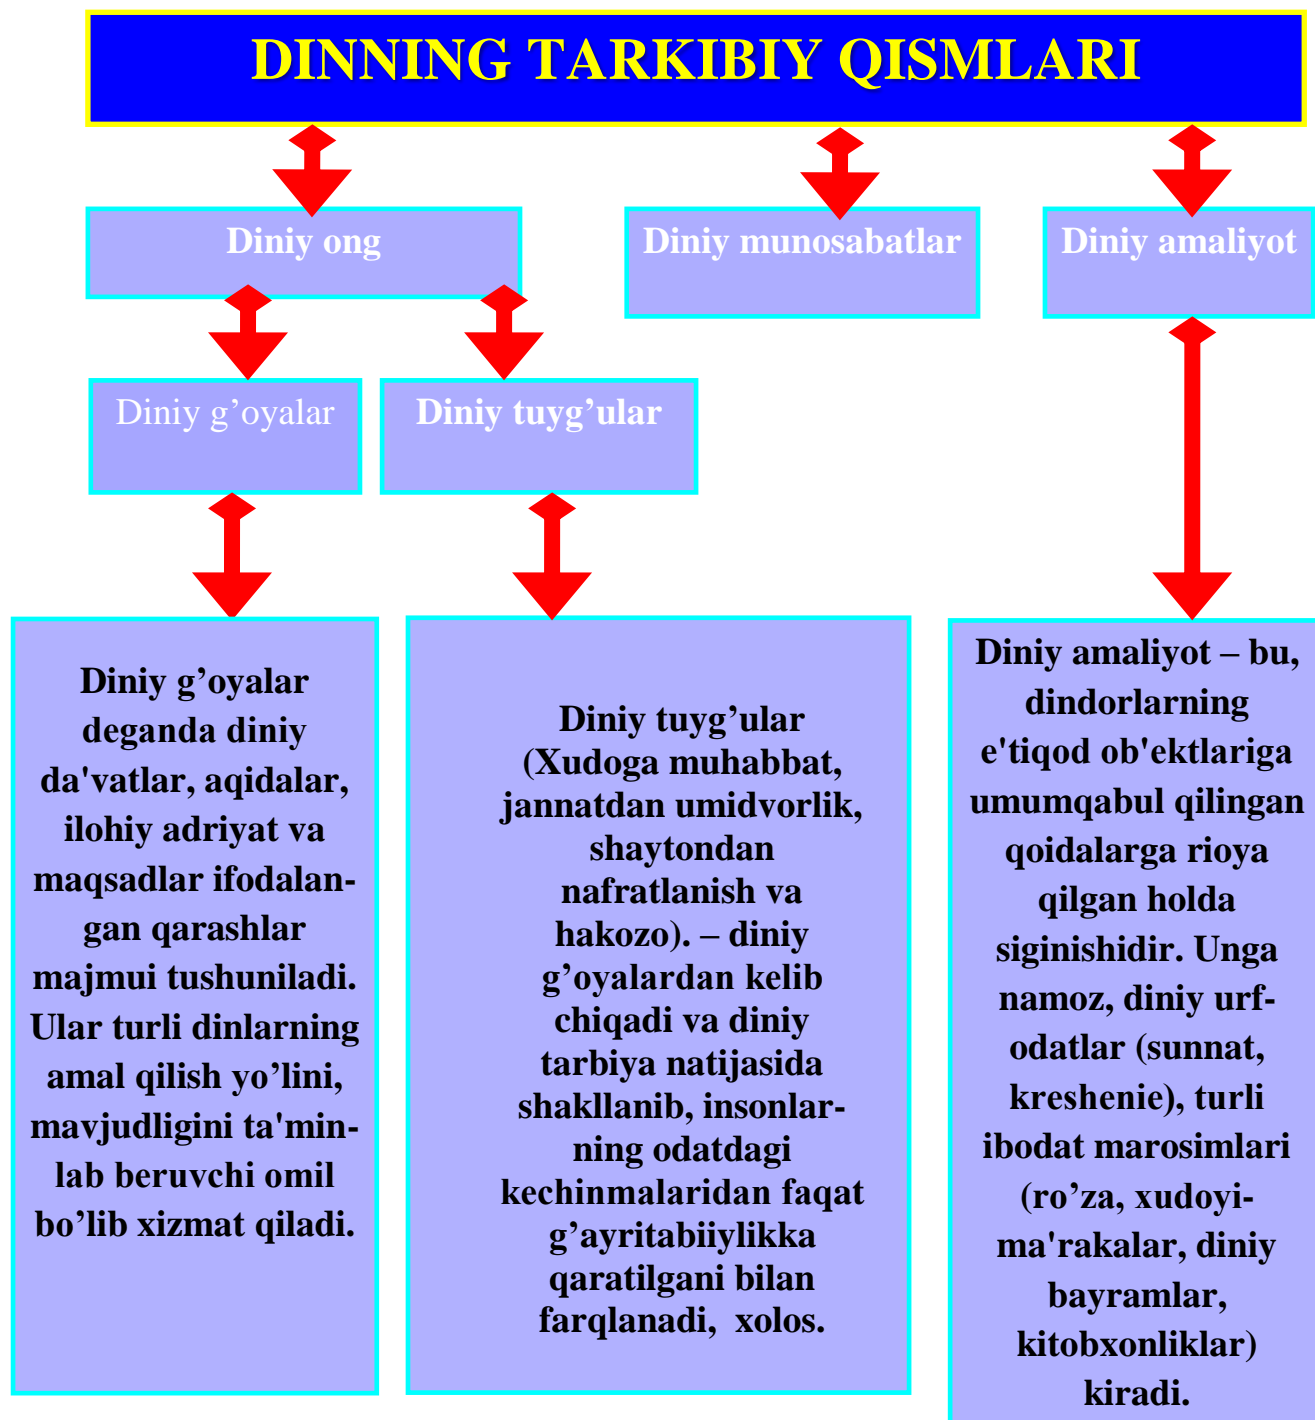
DINNING TARKIBIY QISMLARI

Diniy ong

Diniy munosabatlar

Diniy amaliyot

Diniy g’oyalar

Diniy tuyg’ular

Diniy g’oyalar deganda diniy da'vatlar, aqidalar, ilohiy adriyat va maqsadlar ifodalangan qarashlar majmui tushuniladi. Ular turli dinlarning amal qilish yo’lini, mavjudligini ta'minlab beruvchi omil bo’lib xizmat qiladi.

Diniy tuyg’ular (Xudoga muhabbat, jannatdan umidvorlik, shaytondan nafratlanish va hakozo). – diniy g’oyalardan kelib chiqadi va diniy tarbiya natijasida shakllanib, insonlarning odatdagi kechinmalaridan faqat g’ayritabiiylikka qaratilgani bilan farqlanadi, xolos.

Diniy amaliyot – bu, dindorlarning e'tiqod ob'ektlariga umumqabul qilingan qoidalarga rioya qilgan holda siginishidir. Unga namoz, diniy urf-odatlar (sunnat, kreshenie), turli ibodat marosimlari (ro’za, xudoyi-ma'rakalar, diniy bayramlar, kitobxonliklar) kiradi.